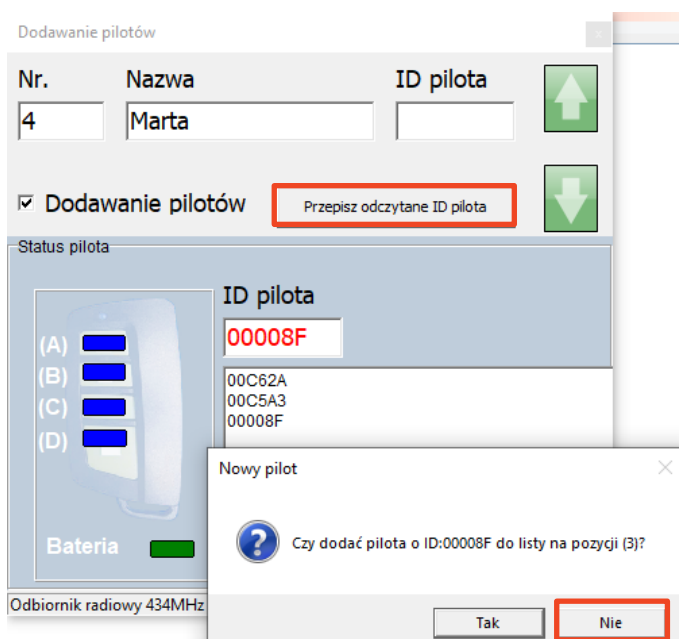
Dodawanie pilotów

Nr.
4

Nazwa
Marta

ID pilota

Dodawanie pilotów

Przepisz odczytane ID pilota

Status pilota

(A)
(B)
(C)
(D)

Bateria

ID pilota
00008F

00C62A
00C5A3
00008F

Odbiornik radiowy 434MHz

Nowy pilot

Czy dodać pilota o ID:00008F do listy na pozycji (3)?

Tak

Nie